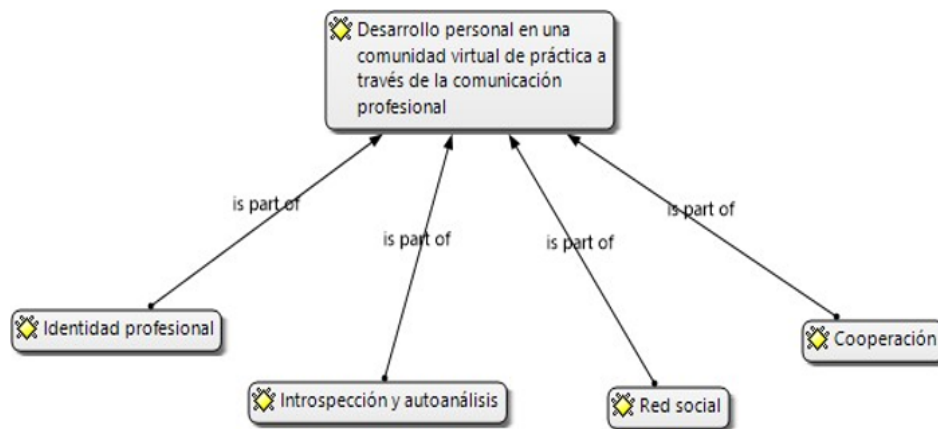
Desarrollo personal en una comunidad virtual de práctica a través de la comunicación profesional

is part of

is part of

is part of

is part of

Identidad profesional

Introspección y autoanálisis

Red social

Cooperación